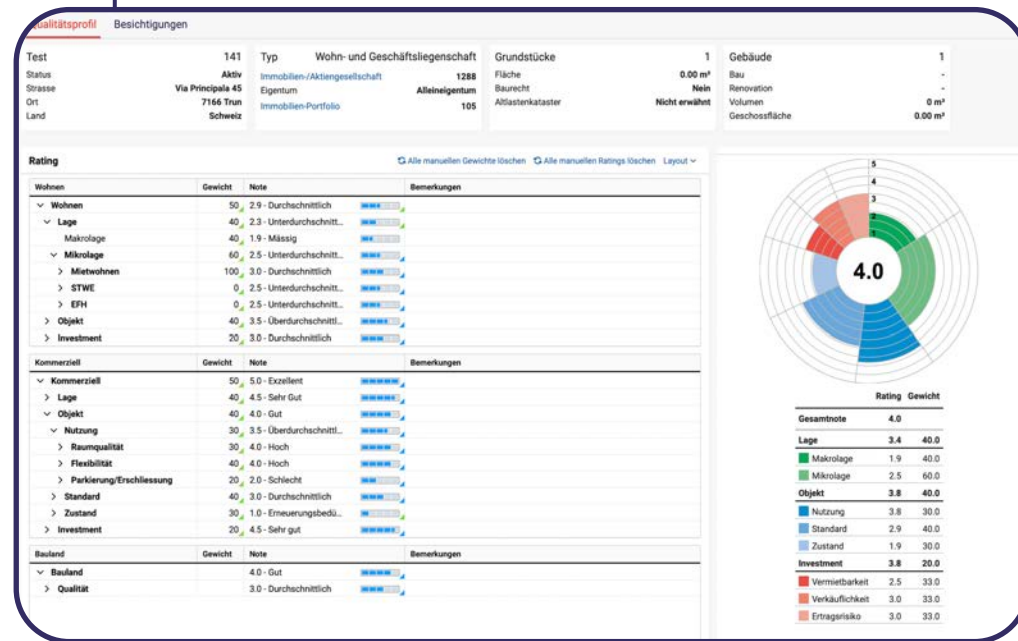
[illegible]ualitätsprofil Besichtigungen

| Test | 141 |
|---|---|
| Status | Aktiv |
| Strasse | Via Principala 45 |
| Ort | 7166 Trun |
| Land | Schweiz |

| Typ | Wohn- und Geschäftsliegenschaft |
|---|---|
| Immobilien-/Aktiengesellschaft | 1288 |
| Eigentum | Alleineigentum |
| Immobilien-Portfolio | 105 |

| Grundstücke | 1 |
|---|---|
| Fläche | 0.00 m² |
| Baurecht | Nein |
| Altlastenkataster | Nicht erwähnt |

| Gebäude | 1 |
|---|---|
| Bau | - |
| Renovation | - |
| Volumen | 0 m³ |
| Geschossfläche | 0.00 m² |

Rating

Alle manuellen Gewichte löschen Alle manuellen Ratings löschen Layout

| Wohnen | Gewicht | Note | Bemerkungen |
|---|---|---|---|
| Wohnen | 50 | 2.9 - Durchschnittlich | |
| Lage | 40 | 2.3 - Unterdurchschnitt... | |
| Makrolage | 40 | 1.9 - Mässig | |
| Mikrolage | 60 | 2.5 - Unterdurchschnitt... | |
| Mietwohnen | 100 | 3.0 - Durchschnittlich | |
| STWE | 0 | 2.5 - Unterdurchschnitt... | |
| EFH | 0 | 2.5 - Unterdurchschnitt... | |
| Objekt | 40 | 3.5 - Überdurchschnittl... | |
| Investment | 20 | 3.0 - Durchschnittlich | |

| Kommerziell | Gewicht | Note | Bemerkungen |
|---|---|---|---|
| Kommerziell | 50 | 5.0 - Exzellent | |
| Lage | 40 | 4.5 - Sehr Gut | |
| Objekt | 40 | 4.0 - Gut | |
| Nutzung | 30 | 3.5 - Überdurchschnittl... | |
| Raumqualität | 30 | 4.0 - Hoch | |
| Flexibilität | 40 | 4.0 - Hoch | |
| Parkierung/Erschliessung | 20 | 2.0 - Schlecht | |
| Standard | 40 | 3.0 - Durchschnittlich | |
| Zustand | 30 | 1.0 - Erneuerungsbedü... | |
| Investment | 20 | 4.5 - Sehr gut | |

| Bauland | Gewicht | Note | Bemerkungen |
|---|---|---|---|
| Bauland | | 4.0 - Gut | |
| Qualität | | 3.0 - Durchschnittlich | |

5 4 3 2 1

4.0

| | Rating | Gewicht |
|---|---|---|
| Gesamtnote | 4.0 | |
| Lage | 3.4 | 40.0 |
| Makrolage | 1.9 | 40.0 |
| Mikrolage | 2.5 | 60.0 |
| Objekt | 3.8 | 40.0 |
| Nutzung | 3.8 | 30.0 |
| Standard | 2.9 | 40.0 |
| Zustand | 1.9 | 30.0 |
| Investment | 3.8 | 20.0 |
| Vermietbarkeit | 2.5 | 33.0 |
| Verkäuflichkeit | 3.0 | 33.0 |
| Ertragsrisiko | 3.0 | 33.0 |